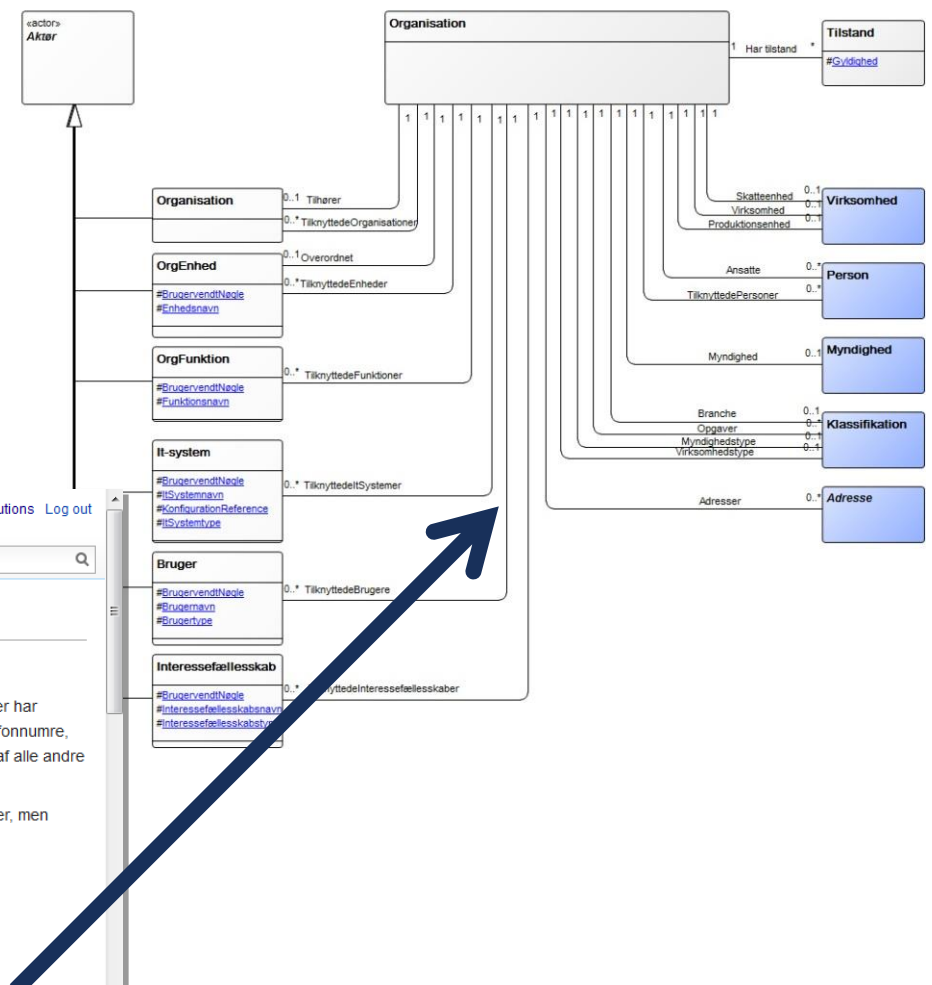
«actor»
Aktør

Organisation

Tilstand
#Gyldighed

1 Har tilstand *

Organisation
#

0..1 Tilhører
0..* TilknyttedeOrganisationer

OrgEnhed
#BrugervendtNøgle
#Enhedsnavn

0..1 Overordnet
0..* TilknyttedeEnheder

OrgFunktion
#BrugervendtNøgle
#Funktionsnavn

0..* TilknyttedeFunktioner

It-system
#BrugervendtNøgle
#ItSystemnavn
#KonfigurationReference
#ItSystemtype

0..* TilknyttedeItSystemer

Bruger
#BrugervendtNøgle
#Brugernavn
#Brugertype

0..* TilknyttedeBrugere

Interessefællesskab
#BrugervendtNøgle
#Interessefællesskabsnavn
#Interessefællesskabstyp

0..* TilknyttedeInteressefællesskaber

1 1 1 1 1 1 1 1 1 1 1 1 1 1 1 1 1 1 1

Skatteenhed 0..1
Virksomhed 0..1
Produktionsenhed 0..1
Virksomhed

Ansatte 0..*
TilknyttedePersoner 0..*
Person

Myndighed 0..1
Myndighed

Branche 0..1
Opgaver 0..*
Myndighedstype 0..1
Virksomhedstype 0..1
Klassifikation

Adresser 0..*
Adresse

utions Log out

er har
fonnumre,
af alle andre

er, men